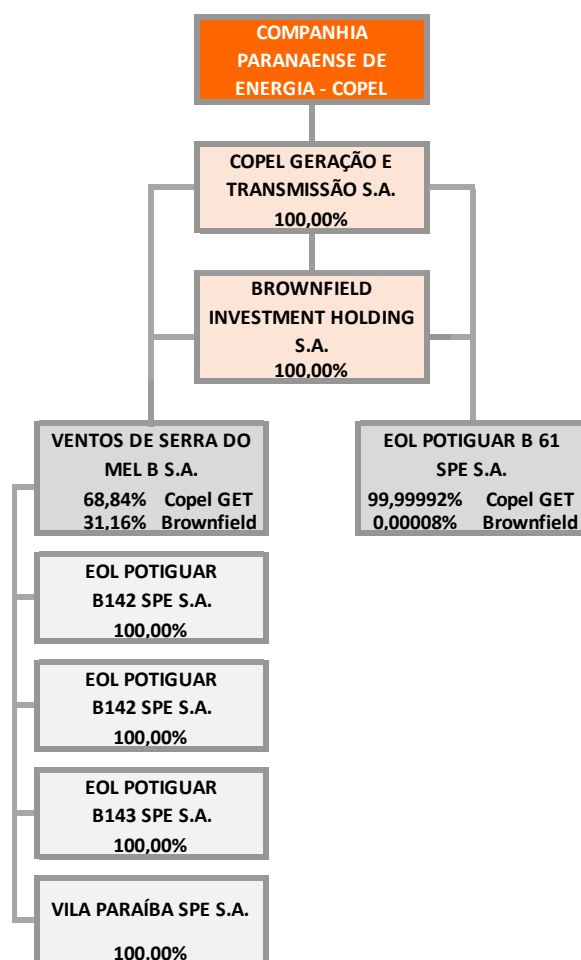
COMPANHIA PARANAENSE DE ENERGIA - COPEL

COPEL GERAÇÃO E TRANSMISSÃO S.A.
100,00%

BROWNFIELD INVESTMENT HOLDING S.A.
100,00%

VENTOS DE SERRA DO MEL B S.A.
68,84% Copel GET
31,16% Brownfield

EOL POTIGUAR B 61 SPE S.A.
99,99992% Copel GET
0,00008% Brownfield

EOL POTIGUAR B142 SPE S.A.
100,00%

EOL POTIGUAR B142 SPE S.A.
100,00%

EOL POTIGUAR B143 SPE S.A.
100,00%

VILA PARAÍBA SPE S.A.
100,00%